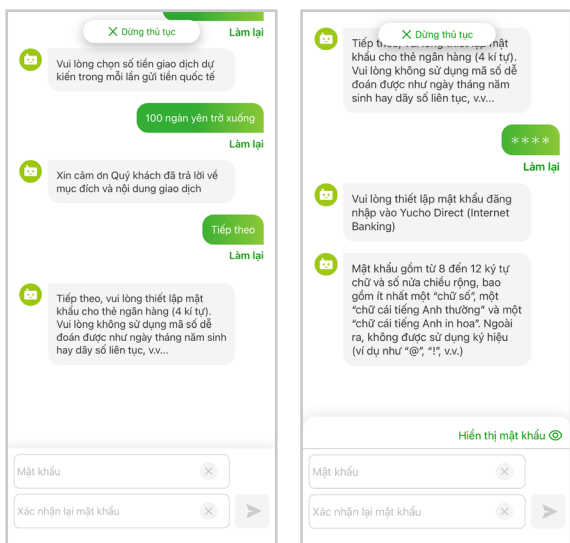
Dừng thủ tục

Làm lại

Vui lòng chọn số tiền giao dịch dự kiến trong mỗi lần gửi tiền quốc tế

100 ngàn yên trở xuống

Làm lại

Xin cảm ơn Quý khách đã trả lời về mục đích và nội dung giao dịch

Tiếp theo

Làm lại

Tiếp theo, vui lòng thiết lập mật khẩu cho thẻ ngân hàng (4 kí tự). Vui lòng không sử dụng mã số dễ đoán được như ngày tháng năm sinh hay dãy số liên tục, v.v...

Mật khẩu

Xác nhận lại mật khẩu

Dừng thủ tục

Tiếp theo, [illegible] mật khẩu cho thẻ ngân hàng (4 kí tự). Vui lòng không sử dụng mã số dễ đoán được như ngày tháng năm sinh hay dãy số liên tục, v.v...

****

Làm lại

Vui lòng thiết lập mật khẩu đăng nhập vào Yucho Direct (Internet Banking)

Mật khẩu gồm từ 8 đến 12 ký tự chữ và số nửa chiều rộng, bao gồm ít nhất một "chữ số", một "chữ cái tiếng Anh thường" và một "chữ cái tiếng Anh in hoa". Ngoài ra, không được sử dụng ký hiệu (ví dụ như "@", "!", v.v.)

Hiển thị mật khẩu

Mật khẩu

Xác nhận lại mật khẩu